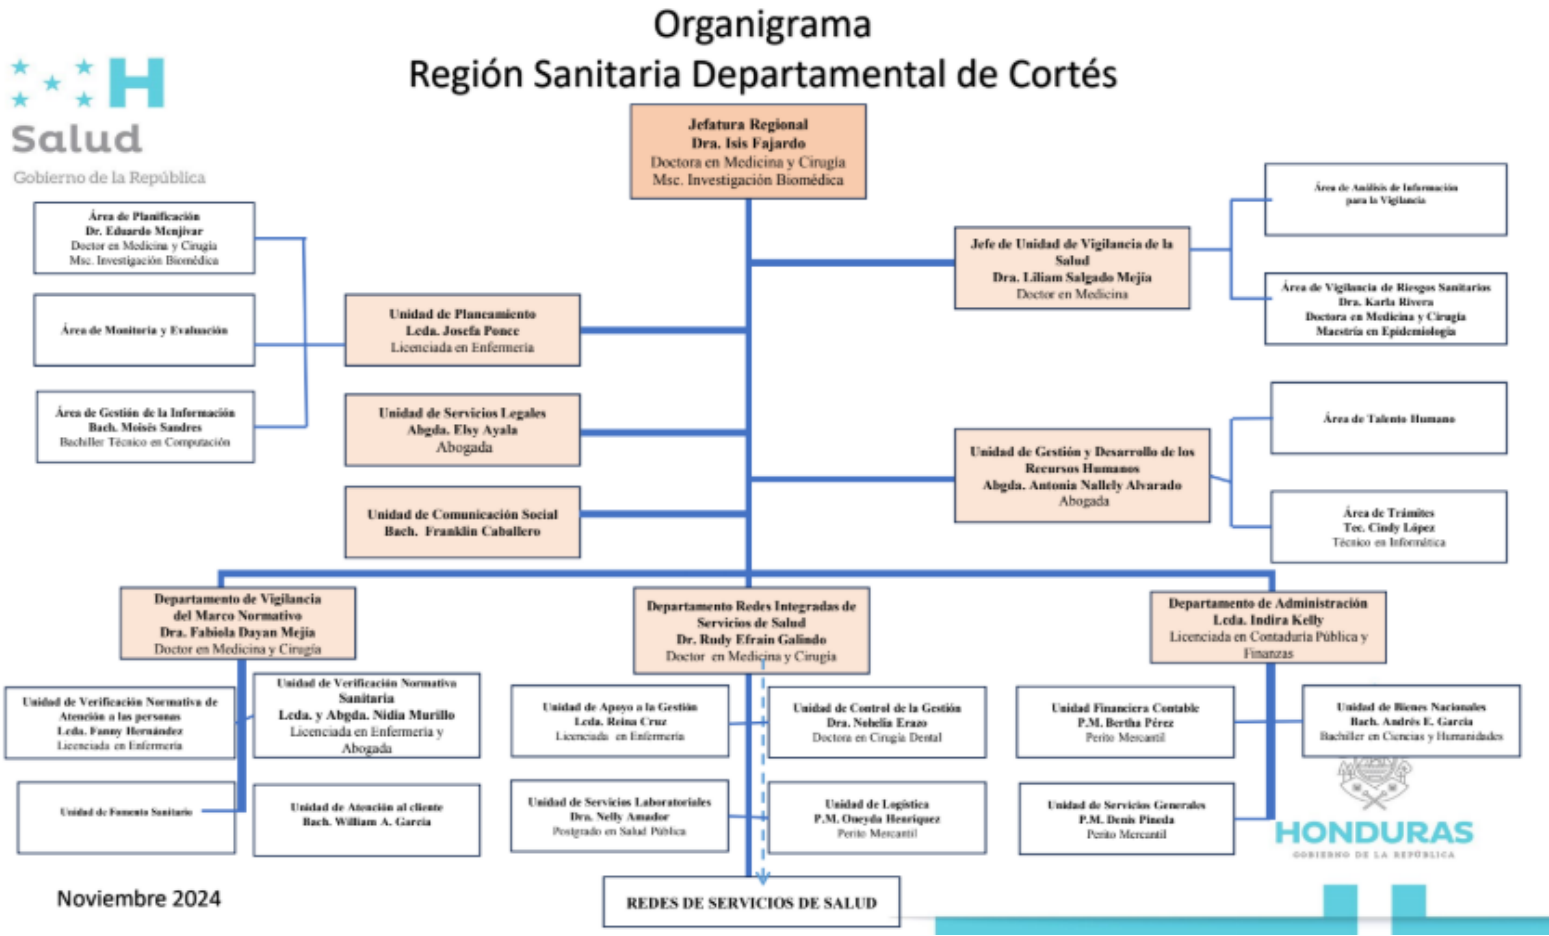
Organigrama
Región Sanitaria Departamental de Cortés

Salud
Gobierno de la República

Jefatura Regional
Dra. Isis Fajardo
Doctora en Medicina y Cirugía
Msc. Investigación Biomédica

Área de Planificación
Dr. Eduardo Menjivar
Doctor en Medicina y Cirugía
Msc. Investigación Biomédica

Área de Monitoria y Evaluación

Área de Gestión de la Información
Bach. Moisés Sandres
Bachiller Técnico en Computación

Unidad de Planeamiento
Lcda. Josefa Ponce
Licenciada en Enfermería

Unidad de Servicios Legales
Abgda. Elsy Ayala
Abogada

Unidad de Comunicación Social
Bach. Franklin Caballero

Jefe de Unidad de Vigilancia de la Salud
Dra. Liliam Salgado Mejía
Doctor en Medicina

Área de Análisis de Información para la Vigilancia

Área de Vigilancia de Riesgos Sanitarios
Dra. Karla Rivera
Doctora en Medicina y Cirugía
Maestría en Epidemiología

Unidad de Gestión y Desarrollo de los Recursos Humanos
Abgda. Antonia Nallely Alvarado
Abogada

Área de Talento Humano

Área de Trámites
Tec. Cindy López
Técnico en Informática

Departamento de Vigilancia del Marco Normativo
Dra. Fabiola Dayan Mejía
Doctor en Medicina y Cirugía

Departamento Redes Integradas de Servicios de Salud
Dr. Rudy Efrain Galindo
Doctor en Medicina y Cirugía

Departamento de Administración
Lcda. Indira Kelly
Licenciada en Contaduría Pública y Finanzas

Unidad de Verificación Normativa de Atención a las personas
Lcda. Fanny Hernández
Licenciada en Enfermería

Unidad de Verificación Normativa Sanitaria
Lcda. y Abgda. Nidia Murillo
Licenciada en Enfermería y Abogada

Unidad de Fomento Sanitario

Unidad de Atención al cliente
Bach. William A. García

Unidad de Apoyo a la Gestión
Lcda. Reina Cruz
Licenciada en Enfermería

Unidad de Control de la Gestión
Dra. Nohelia Erazo
Doctora en Cirugía Dental

Unidad de Servicios Laboratoriales
Dra. Nelly Amador
Posgrado en Salud Pública

Unidad de Logística
P.M. Oneyda Henríquez
Perito Mercantil

Unidad Financiera Contable
P.M. Bertha Pérez
Perito Mercantil

Unidad de Bienes Nacionales
Bach. Andrés E. García
Bachiller en Ciencias y Humanidades

Unidad de Servicios Generales
P.M. Denis Pineda
Perito Mercantil

REDES DE SERVICIOS DE SALUD

HONDURAS
GOBIERNO DE LA REPÚBLICA

Noviembre 2024